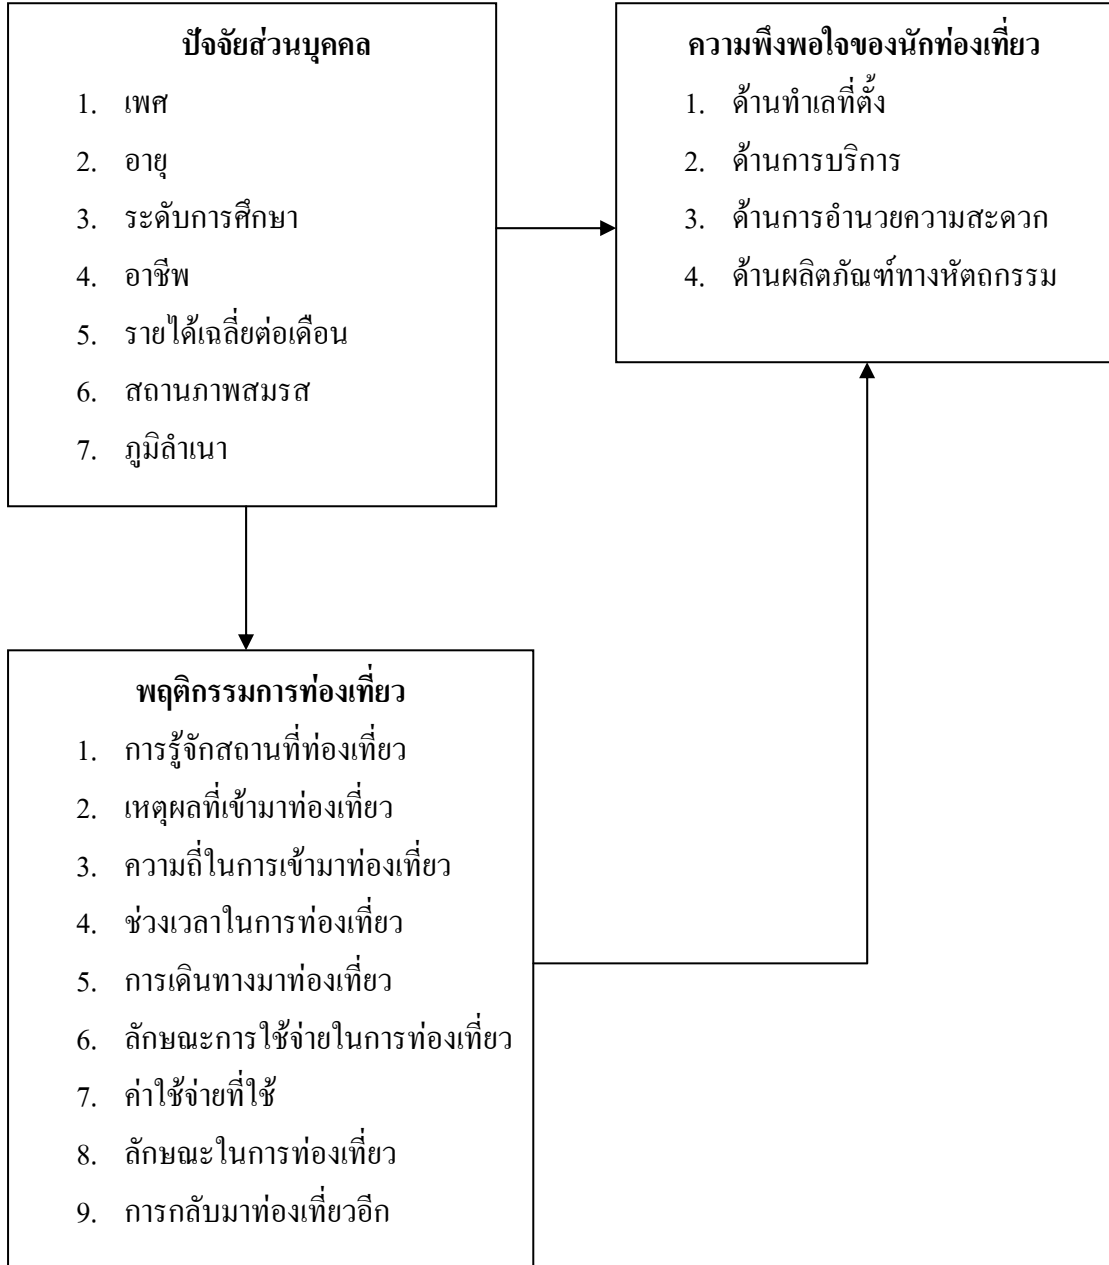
ปัจจัยส่วนบุคคล
1. เพศ
2. อายุ
3. ระดับการศึกษา
4. อาชีพ
5. รายได้เฉลี่ยต่อเดือน
6. สถานภาพสมรส
7. ภูมิลำเนา

ความพึงพอใจของนักท่องเที่ยว
1. ด้านทำเลที่ตั้ง
2. ด้านการบริการ
3. ด้านการอำนวยความสะดวก
4. ด้านผลิตภัณฑ์ทางหัตถกรรม

พฤติกรรมการท่องเที่ยว
1. การรู้จักสถานที่ท่องเที่ยว
2. เหตุผลที่เข้ามาท่องเที่ยว
3. ความถี่ในการเข้ามาท่องเที่ยว
4. ช่วงเวลาในการท่องเที่ยว
5. การเดินทางมาท่องเที่ยว
6. ลักษณะการใช้จ่ายในการท่องเที่ยว
7. ค่าใช้จ่ายที่ใช้
8. ลักษณะในการท่องเที่ยว
9. การกลับมาท่องเที่ยวอีก